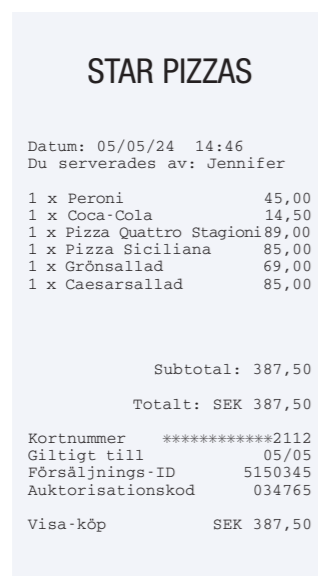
STAR PIZZAS

Datum: 05/05/24 14:46
Du serverades av: Jennifer

1 x Peroni 45,00
1 x Coca-Cola 14,50
1 x Pizza Quattro Stagioni 89,00
1 x Pizza Siciliana 85,00
1 x Grönsallad 69,00
1 x Caesarsallad 85,00

Subtotal: 387,50

Totalt: SEK 387,50

Kortnummer ************2112
Giltigt till 05/05
Försäljnings-ID 5150345
Auktorisationskod 034765

Visa-köp SEK 387,50